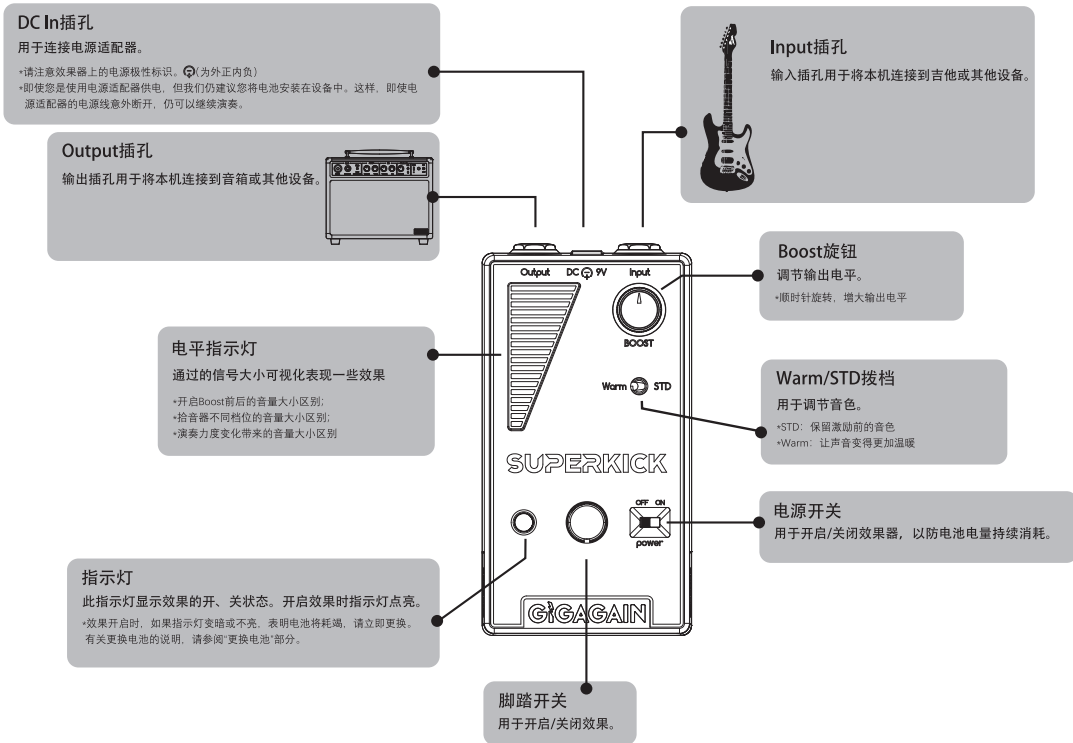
DC In插孔
用于连接电源适配器。
•请注意效果器上的电源极性标识。⊖(为外正内负)
•即使您是使用电源适配器供电，但我们仍建议您将电池安装在设备中。这样，即使电源适配器的电源线意外断开，仍可以继续演奏。

Input插孔
输入插孔用于将本机连接到吉他或其他设备。

Output插孔
输出插孔用于将本机连接到音箱或其他设备。

Output DC ⊖ 9V Input

BOOST

Boost旋钮
调节输出电平。
•顺时针旋转，增大输出电平

电平指示灯
通过的信号大小可视化表现一些效果
•开启Boost前后的音量大小区别;
•拾音器不同档位的音量大小区别;
•演奏力度变化带来的音量大小区别

Warm STD

Warm/STD拨档
用于调节音色。
•STD：保留激励前的音色
•Warm：让声音变得更加温暖

SUPERKICK

OFF ON
power

电源开关
用于开启/关闭效果器，以防电池电量持续消耗。

指示灯
此指示灯显示效果的开、关状态。开启效果时指示灯点亮。
•效果开启时，如果指示灯变暗或不亮，表明电池将耗竭，请立即更换。有关更换电池的说明，请参阅"更换电池"部分。

GIGAGAIN

脚踏开关
用于开启/关闭效果。